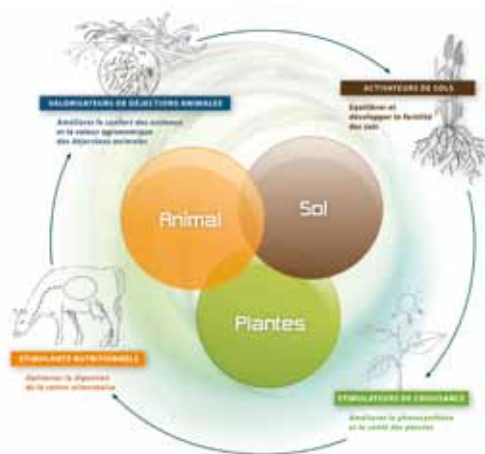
VALORISATEURS DE DÉJECTIONS ANIMALES

Améliorer le confort des animaux et la valeur agronomique des déjections animales

ACTIVATEURS DE SOLS

Equilibrer et développer la fertilité des sols

Animal

Sol

Plantes

STIMULANTS NUTRITIONNELS

Optimiser la digestion de la ration alimentaire

STIMULATEURS DE CROISSANCE

Améliorer la photosynthèse et la santé des plantes